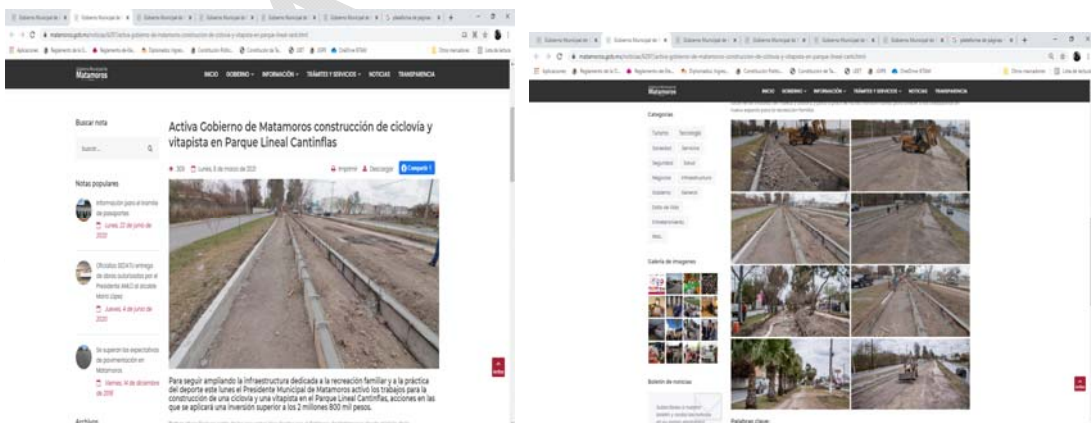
Matamoros

INICIO GOBIERNO INFORMACIÓN TRÁMITES Y SERVICIOS NOTICIAS TRANSPARENCIA

Buscar nota

Buscar...

Notas populares

Información para el trámite de pasaportes

Lunes, 22 de junio de 2020

Oficiales SEDATU entrega de obras autorizadas por el Presidente AMLO al Alcalde Mario López

Jueves, 4 de junio de 2020

Se superan las expectativas de pavimentación en Matamoros

Viernes, 14 de diciembre de 2018

Archivo

Activa Gobierno de Matamoros construcción de ciclovía y vitapista en Parque Lineal Cantinflas

309 Lunes, 8 de marzo de 2021

Imprimir Descargar Compartir

Para seguir ampliando la infraestructura dedicada a la recreación familiar y a la práctica del deporte este lunes el Presidente Municipal de Matamoros activó los trabajos para la construcción de una ciclovía y una vitapista en el Parque Lineal Cantinflas, acciones en las que se aplicará una inversión superior a los 2 millones 800 mil pesos.

Matamoros

INICIO GOBIERNO INFORMACIÓN TRÁMITES Y SERVICIOS NOTICIAS TRANSPARENCIA

Categorías

Turismo Tecnología

Sociedad Servicios

Seguridad Salud

Negocios Infraestructura

Gobierno General

Estilo de Vida

Entretenimiento

Más

Galería de Imágenes

Boletín de noticias

Palabras Clave